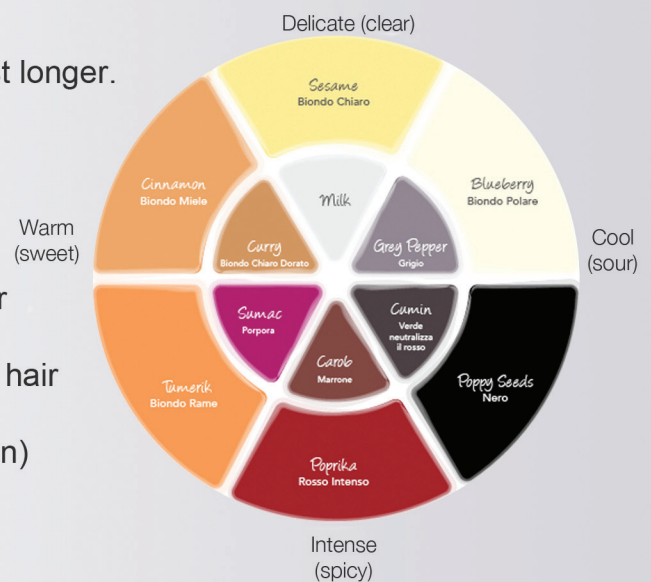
t longer.

r

hair

n)

Delicate (clear)

Sesame
Biondo Chiaro

Cinnamon
Biondo Miele

Milk

Blueberry
Biondo Polare

Warm (sweet)

Curry
Biondo Chiaro Dorato

Grey Pepper
Grigio

Cool (sour)

Sumac
Porpora

Cumin
Verde neutralizza il rosso

Carob
Marrone

Tumerik
Biondo Rame

Poppy Seeds
Nero

Paprika
Rosso Intenso

Intense (spicy)